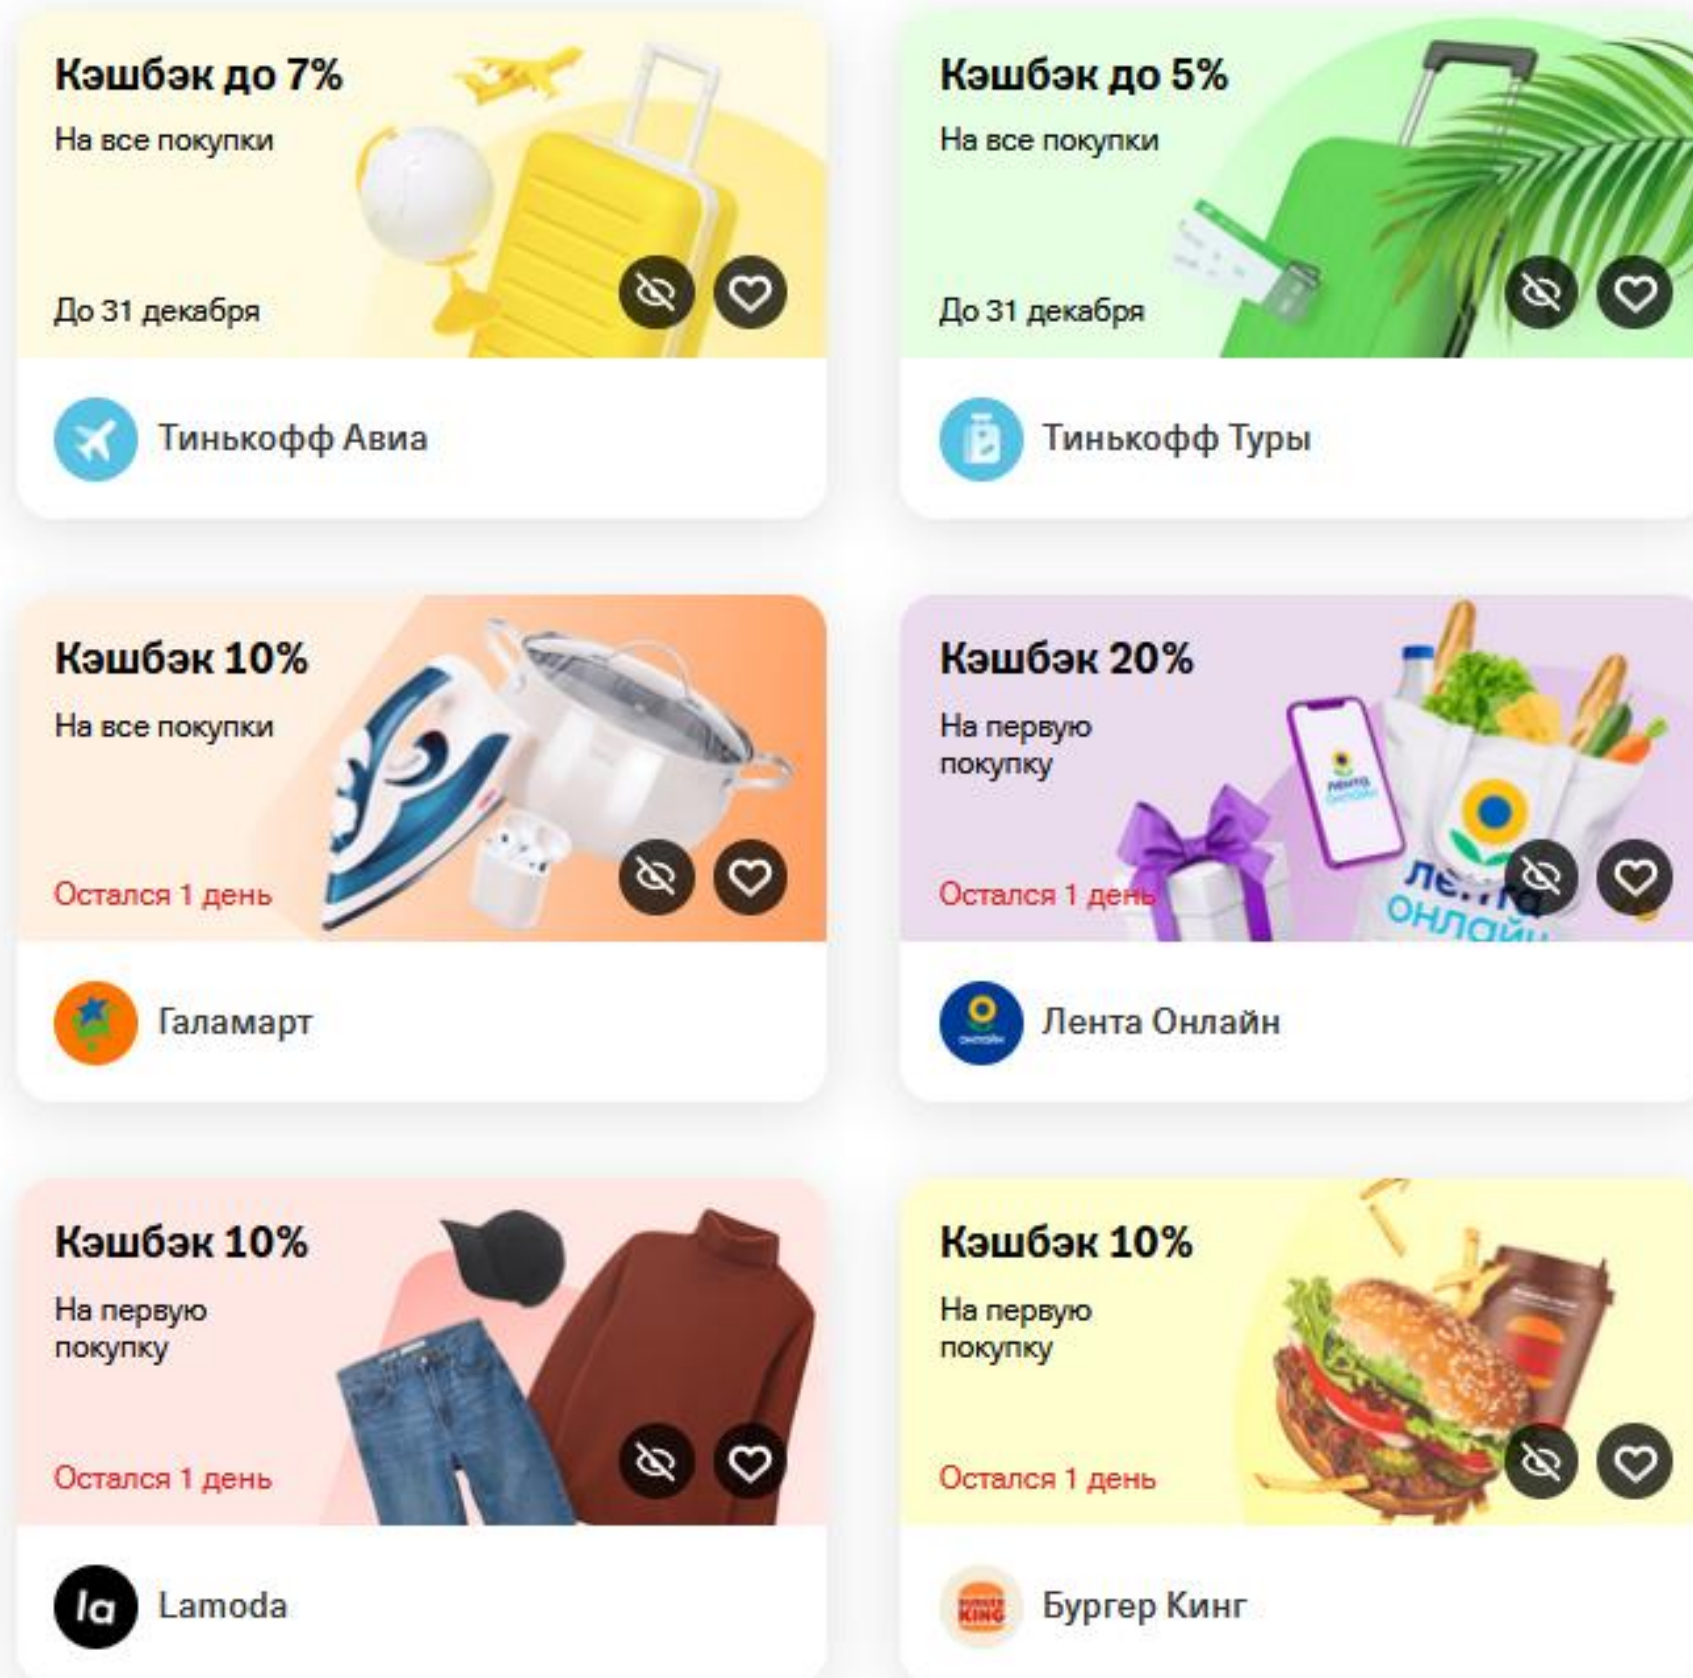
Кэшбэк до 7%
На все покупки
До 31 декабря
Тинькофф Авиа

Кэшбэк до 5%
На все покупки
До 31 декабря
Тинькофф Туры

Кэшбэк 10%
На все покупки
Остался 1 день
Галамарт

Кэшбэк 20%
На первую покупку
Остался 1 день
Лента Онлайн

Кэшбэк 10%
На первую покупку
Остался 1 день
la
Lamoda

Кэшбэк 10%
На первую покупку
Остался 1 день
Бургер Кинг